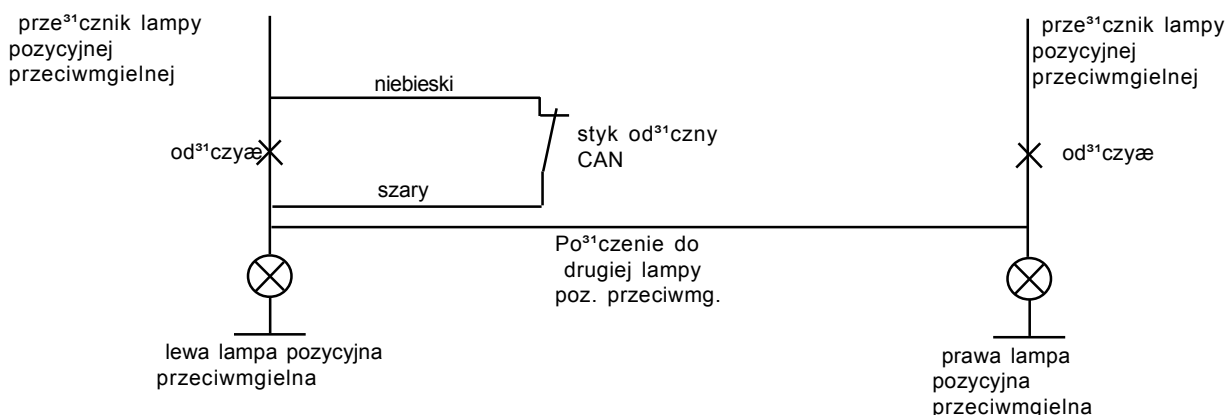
prze³¹cznik lampy pozycyjnej przeciwmgielnej

niebieski

od³¹czyæ

styk od³¹czny CAN

szary

lewa lampa pozycyjna przeciwmgielna

Po³¹czenie do drugiej lampy poz. przeciwmg.

prze³¹cznik lampy pozycyjnej przeciwmgielnej

od³¹czyæ

prawa lampa pozycyjna przeciwmgielna